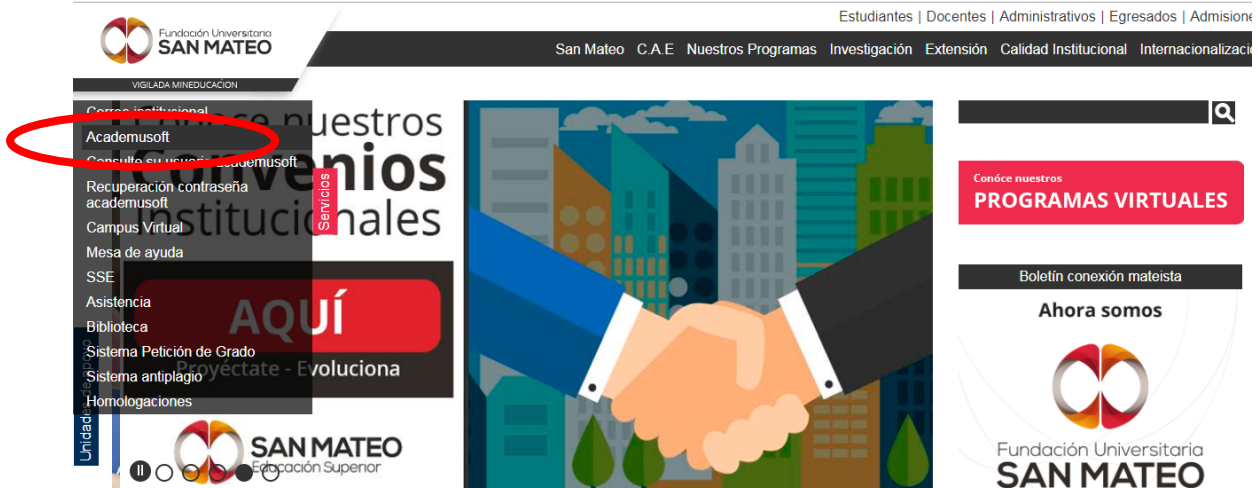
Fundación Universitaria
SAN MATEO

VIGILADA MINEDUCACIÓN

Estudiantes | Docentes | Administrativos | Egresados | Admisione

San Mateo C.A.E Nuestros Programas Investigación Extensión Calidad Institucional Internacionalizaci

Correo institucional
Academusoft
Consulte su usuario academusoft
Recuperación contraseña academusoft
Campus Virtual
Mesa de ayuda
SSE
Asistencia
Biblioteca
Sistema Petición de Grado
Sistema antiplagio
Homologaciones

Servicios

Unidades

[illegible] nuestros
Convenios
Institucionales

AQUÍ
Proyéctate - Evoluciona

SAN MATEO
Educación Superior

Conóce nuestros
PROGRAMAS VIRTUALES

Boletín conexión mateista

Ahora somos

Fundación Universitaria
SAN MATEO